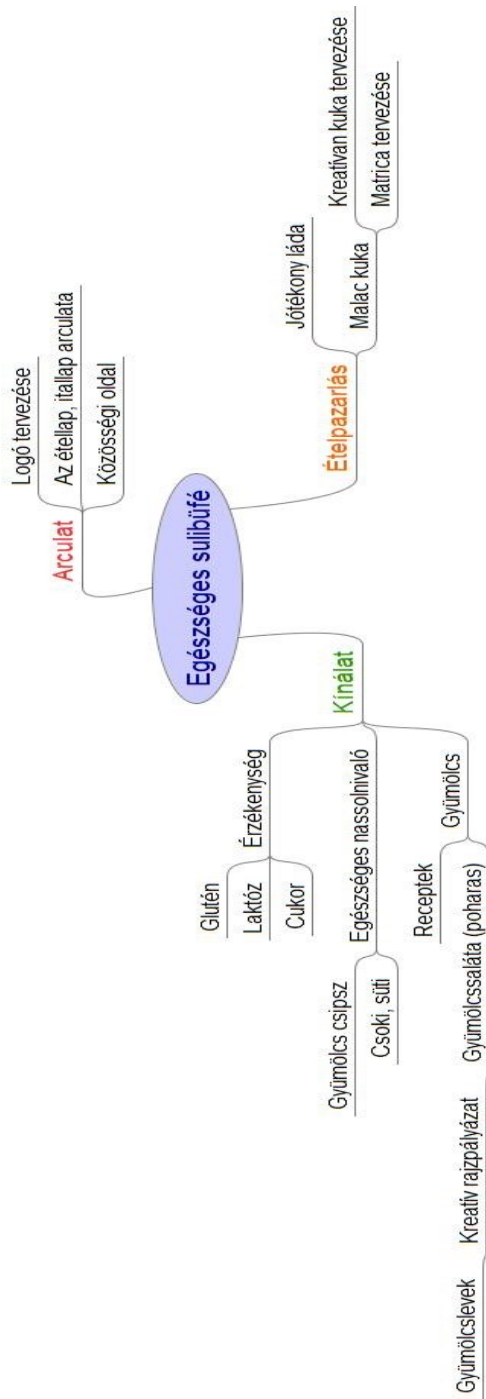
Egészséges sulibüfé

Arculat
Logó tervezése
Az étellap, itallap arculata
Közösségi oldal

Ételpazarlás
Jótékony láda
Malac kuka
Kreatívan kuka tervezése
Matrica tervezése

Kínálat
Érzékenység
Glutén
Laktóz
Cukor
Egészséges nassolnivaló
Gyümölcs csipsz
Csoki, süti
Gyümölcs
Receptek
Gyümölcssaláta (poharas)
Kreatív rajzpályázat
Gyümölcslevek